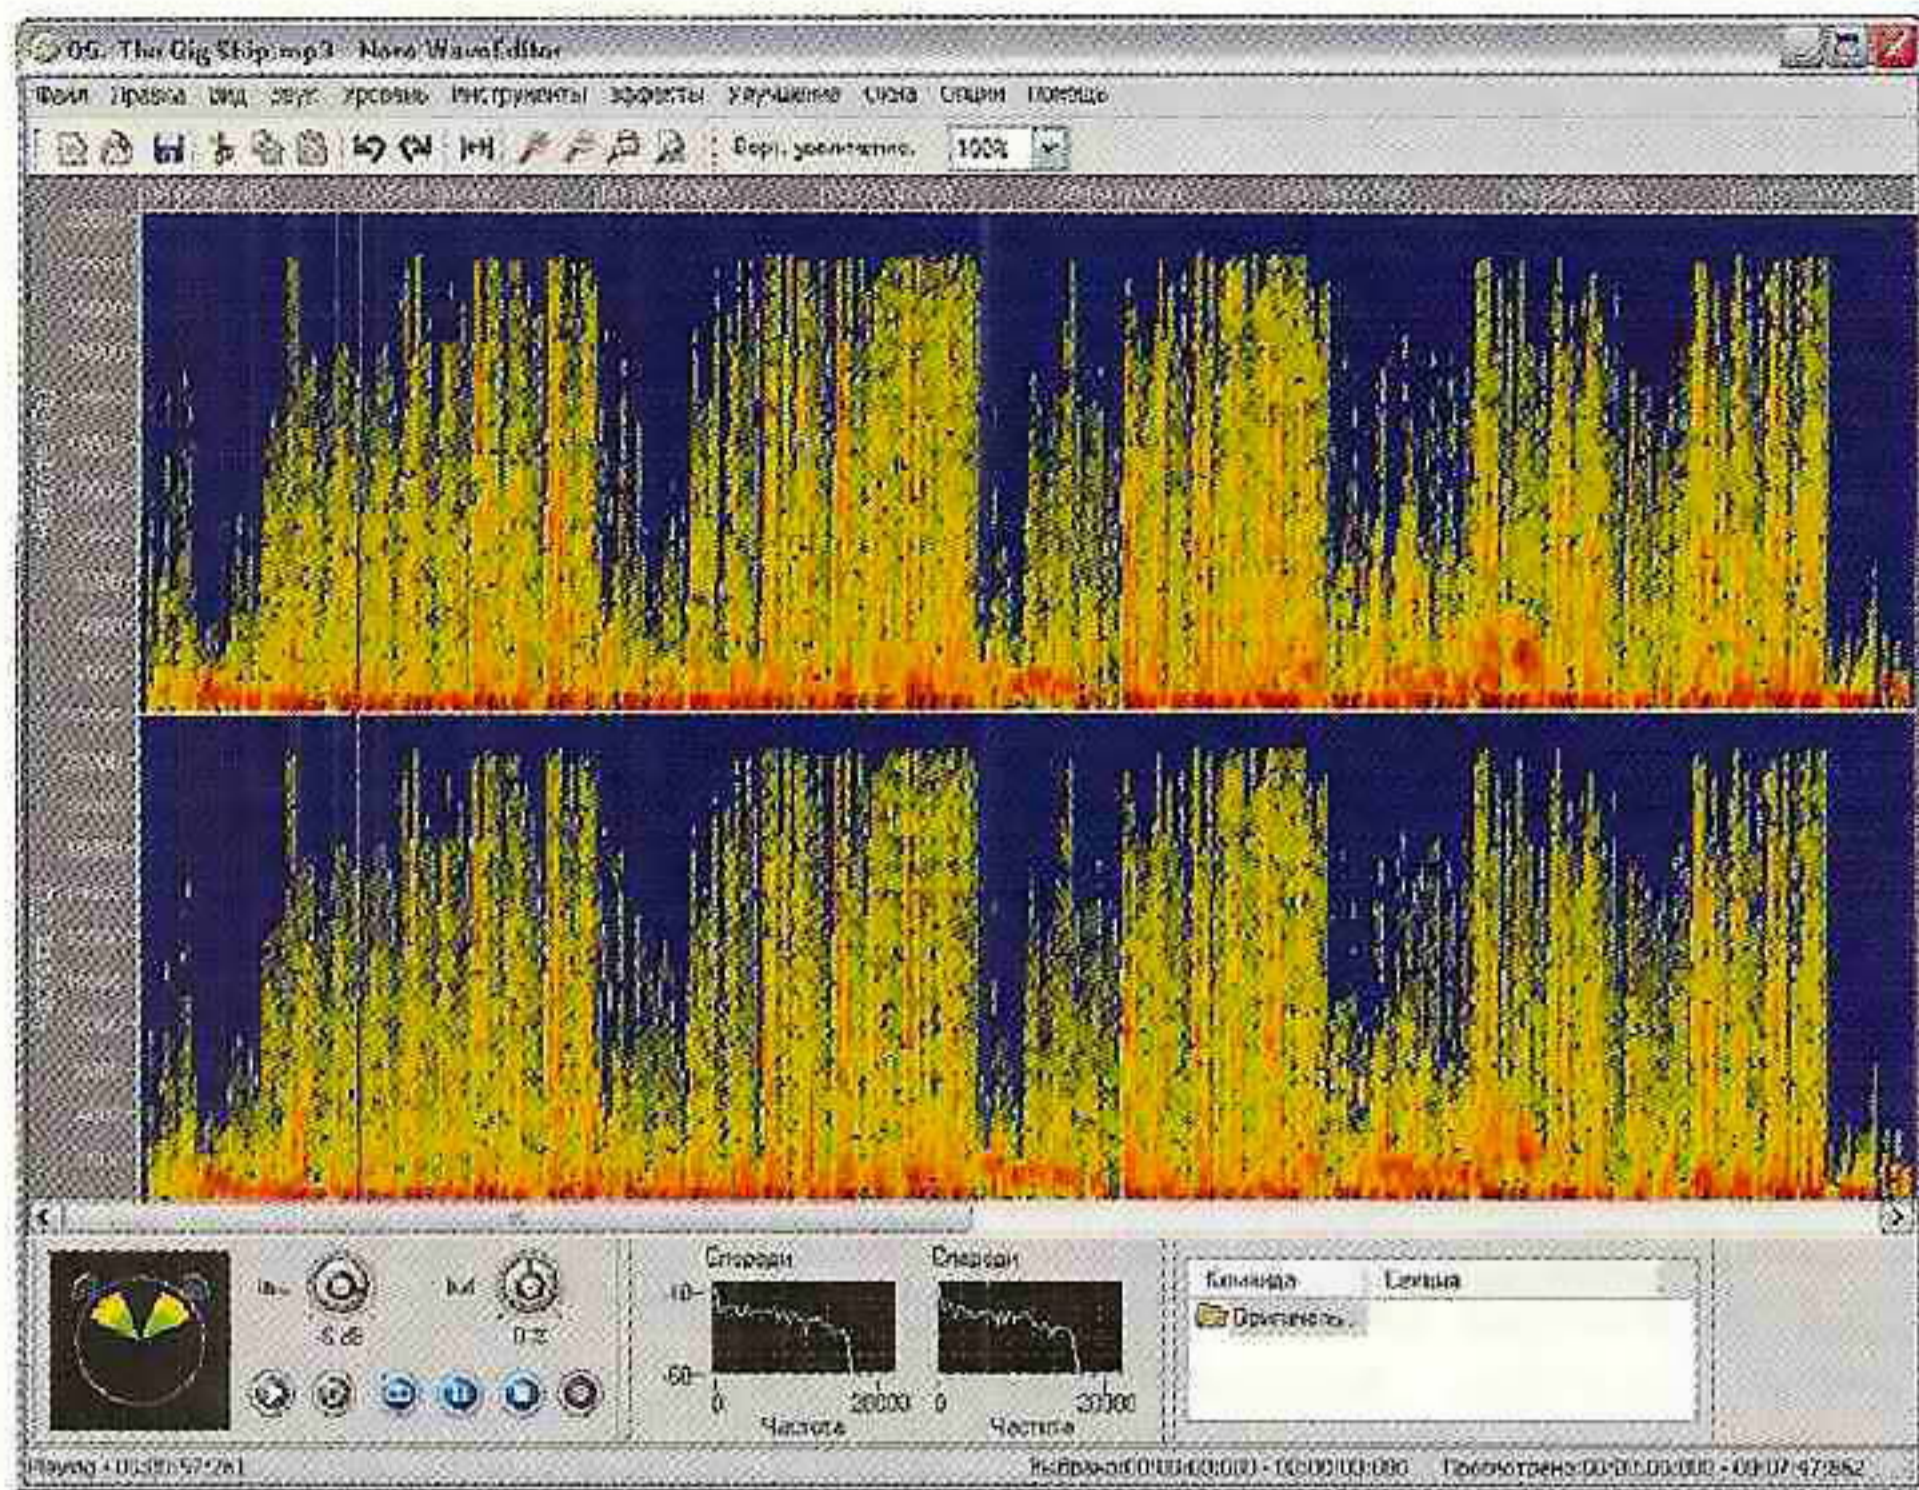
05. The Big Skip.mp3 - Nero WaveEditor

Файл Правка Вид Звук Уровень Инструменты Эффекты Улучшение Окна Опции Помощь

Гориз. увеличение: 100%

Спереди Спереди

-10- -60-

0 20000 0 20000

Частота Частота

Команда Секция

Оригинальн...

0 dB 0 %

Пауза - 00:00:57:281 Выбрано: 00:00:00:000 - 00:00:00:000 Просмотрено: 00:00:00:000 - 00:07:47:882